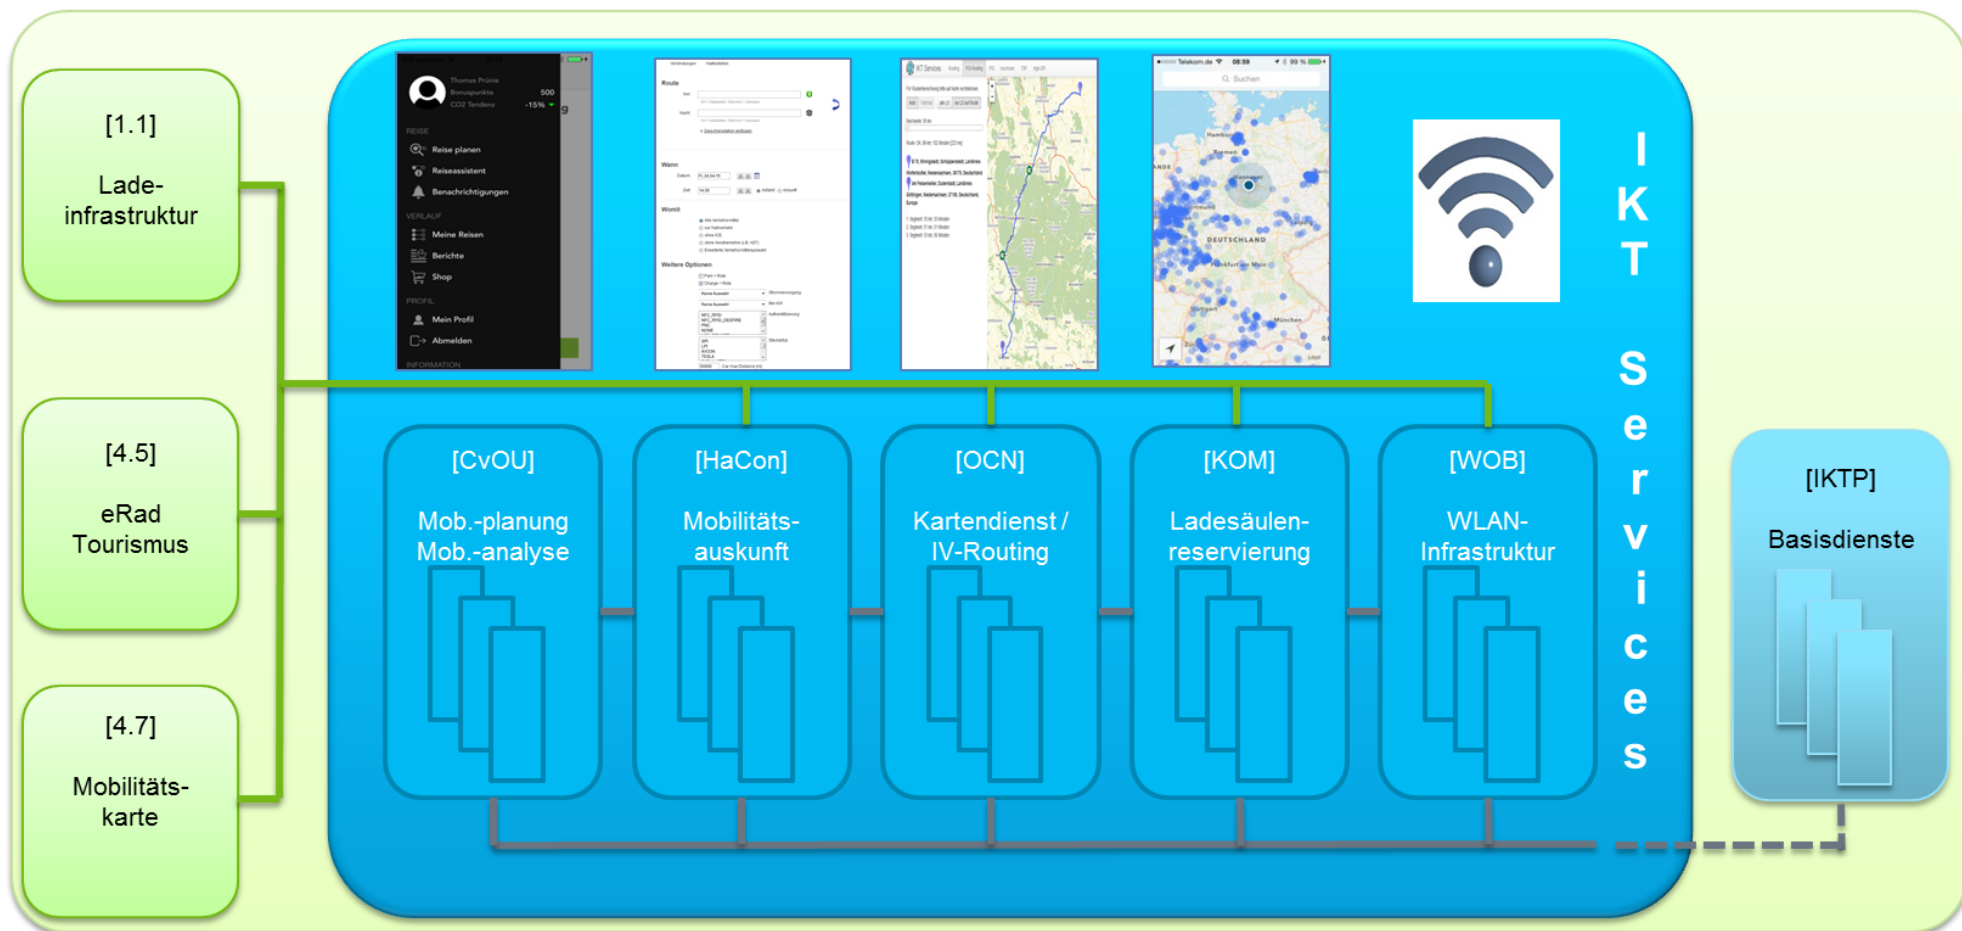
[1.1]

Lade-infrastruktur

[4.5]

eRad Tourismus

[4.7]

Mobilitäts-karte

Thomas Prünte
Bonuspunkte 500
CO2 Tendenz -15%

REISE
Reise planen
Reiseassistent
Benachrichtigungen

VERLAUF
Meine Reisen
Berichte
Shop

PROFIL
Mein Profil
Abmelden

INFORMATION

Route

Wann

Womit

Weitere Optionen

Telekom.de 08:39

Suchen

Hamburg

Bremen

Hannover

DEUTSCHLAND

Frankfurt am Main

München

IKT Services

[CvOU]

Mob.-planung Mob.-analyse

[HaCon]

Mobilitäts-auskunft

[OCN]

Kartendienst / IV-Routing

[KOM]

Ladesäulen-reservierung

[WOB]

WLAN-Infrastruktur

[IKTP]

Basisdienste